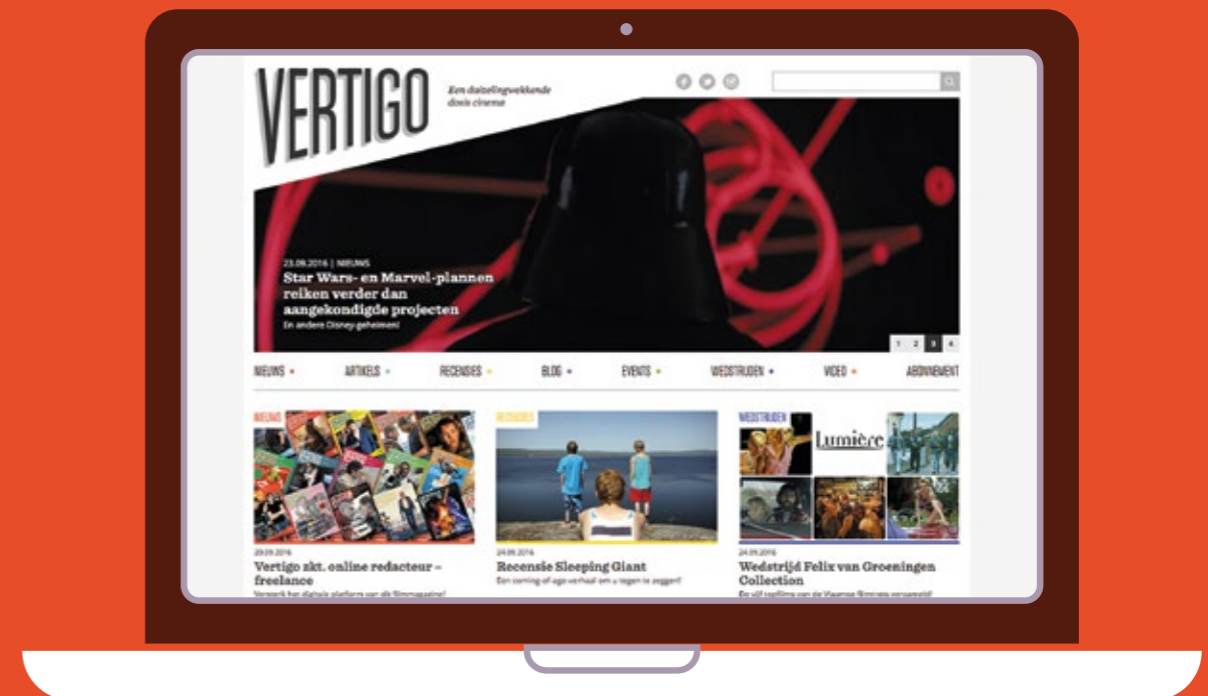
VERTIGO

Een duizelingwekkende dosis cinema

23.09.2016 | NIEUWS

Star Wars- en Marvel-plannen reiken verder dan aangekondigde projecten

En andere Disney-geheimen!

1 2 3 4

NIEUWS ARTIKELS RECENSIES BLOG EVENTS WEDSTRIJDEN VIDEO ABONNEMENT

NIEUWS

29.09.2016

Vertigo zkt. online redacteur – freelance

Versterk het digitale platform van dit filmmagazine!

RECENSIES

24.09.2016

Recensie Sleeping Giant

Een coming-of-age-verhaal om u tegen te zeggen!

WEDSTRIJDEN

Lumière

24.09.2016

Wedstrijd Felix van Groeningen Collection

En vijf pareltjes van de Vlaamse filmmaker verzameld!